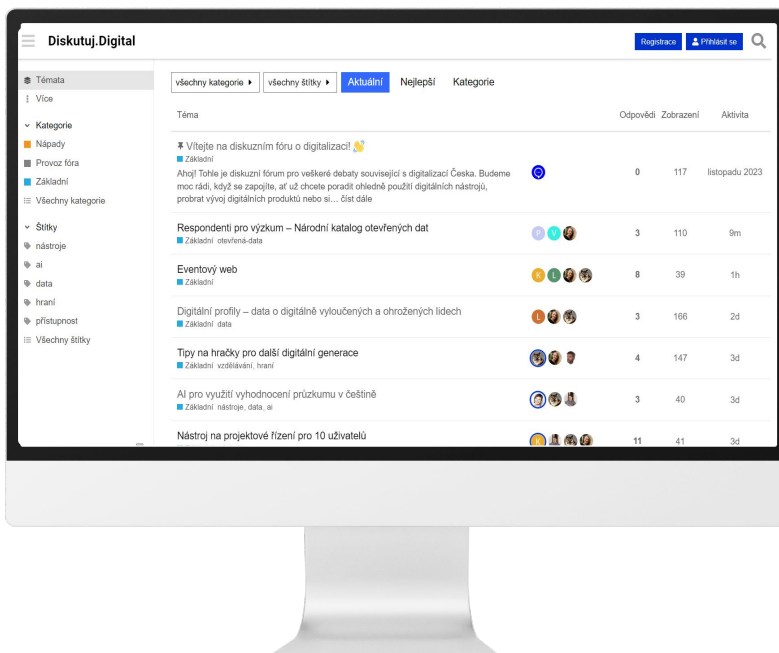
Diskutuj.Digital

Registrace | Přihlásit se

Témata
Více

Kategorie
Nápady
Provoz fóra
Základní
Všechny kategorie

Štítky
nástroje
ai
data
hraní
přístupnost
Všechny štítky

všechny kategorie ▸ | všechny štítky ▸ | Aktuální | Nejlepší | Kategorie

| Téma | | Odpovědi | Zobrazení | Aktivita |
|---|---|---|---|---|
| Vítejte na diskuzním fóru o digitalizaci! 👋 Základní Ahoj! Tohle je diskuzní fórum pro veškeré debaty související s digitalizací Česka. Budeme moc rádi, když se zapojíte, ať už chcete poradit ohledně použití digitálních nástrojů, probrat vývoj digitálních produktů nebo si… číst dále | | 0 | 117 | listopadu 2023 |
| Respondenti pro výzkum – Národní katalog otevřených dat Základní otevřená-data | F V | 3 | 110 | 9m |
| Eventový web Základní | K L | 8 | 39 | 1h |
| Digitální profily – data o digitálně vyloučených a ohrožených lidech Základní data | L | 3 | 166 | 2d |
| Tipy na hračky pro další digitální generace Základní vzdělávání, hraní | | 4 | 147 | 3d |
| AI pro využití vyhodnocení průzkumu v češtině Základní nástroje, data, ai | | 3 | 40 | 3d |
| Nástroj na projektové řízení pro 10 uživatelů | | 11 | 41 | 3d |